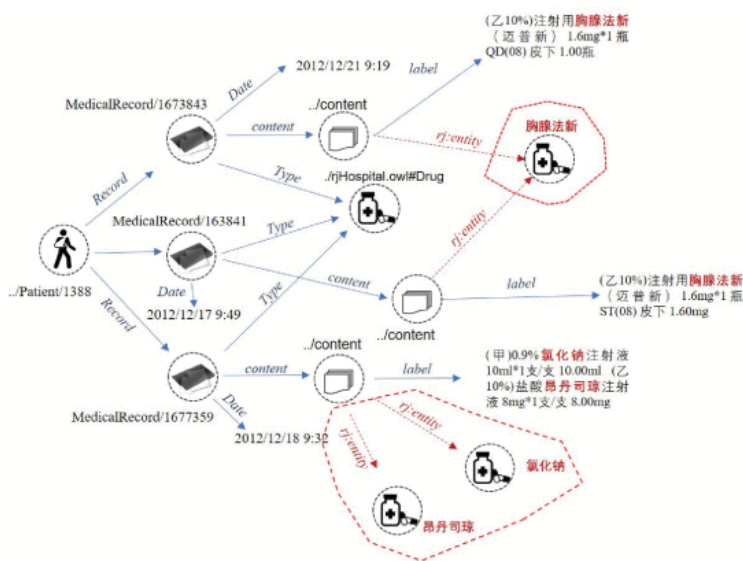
(乙10%)注射用胸腺法新（迈普新）1.6mg*1瓶 QD(08) 皮下 1.00瓶

2012/12/21 9:19

label

Date

MedicalRecord/1673843

../content

content

rj:entity

胸腺法新

Type

./rjHospital.owl#Drug

Record

MedicalRecord/163841

Type

rj:entity

Date

content

2012/12/17 9:49

label

(乙10%)注射用胸腺法新（迈普新）1.6mg*1瓶 ST(08) 皮下 1.60mg

../Patient/1388

Type

../content

Record

../content

content

label

(甲)0.9%氯化钠注射液 10ml*1支/支 10.00ml (乙10%)盐酸昂丹司琼注射液 8mg*1支/支 8.00mg

MedicalRecord/1677359

Date

rj:entity

2012/12/18 9:32

rj:entity

氯化钠

昂丹司琼